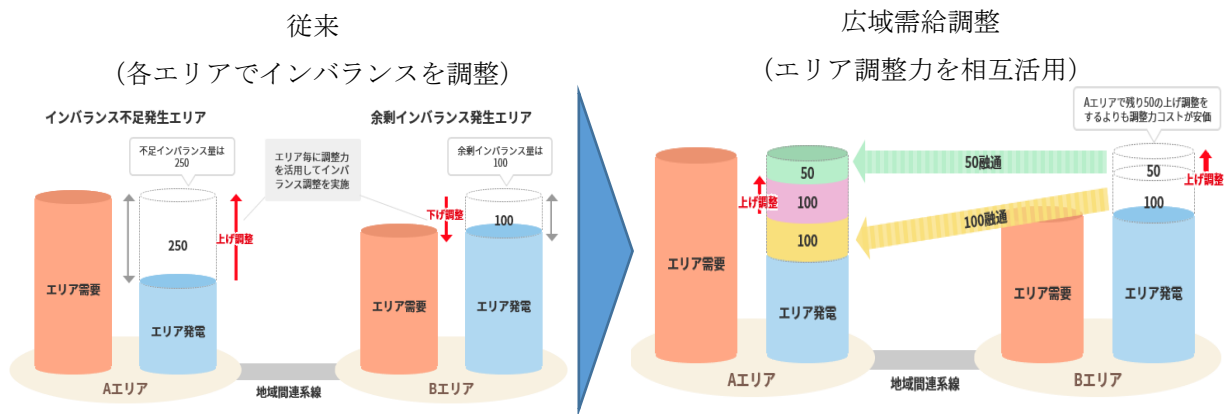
従来

(各エリアでインバランスを調整)

インバランス不足発生エリア

不足インバランス量は250

250

上げ調整

エリア需要

エリア発電

Aエリア

エリア毎に調整力を活用してインバランス調整を実施

余剰インバランス発生エリア

余剰インバランス量は100

下げ調整

100

エリア需要

エリア発電

Bエリア

地域間連系線

広域需給調整

(エリア調整力を相互活用)

Aエリアで残り50の上げ調整をするよりも調整力コストが安価

50

100

100

上げ調整

エリア需要

エリア発電

Aエリア

50融通

100融通

50

100

上げ調整

エリア需要

エリア発電

Bエリア

地域間連系線